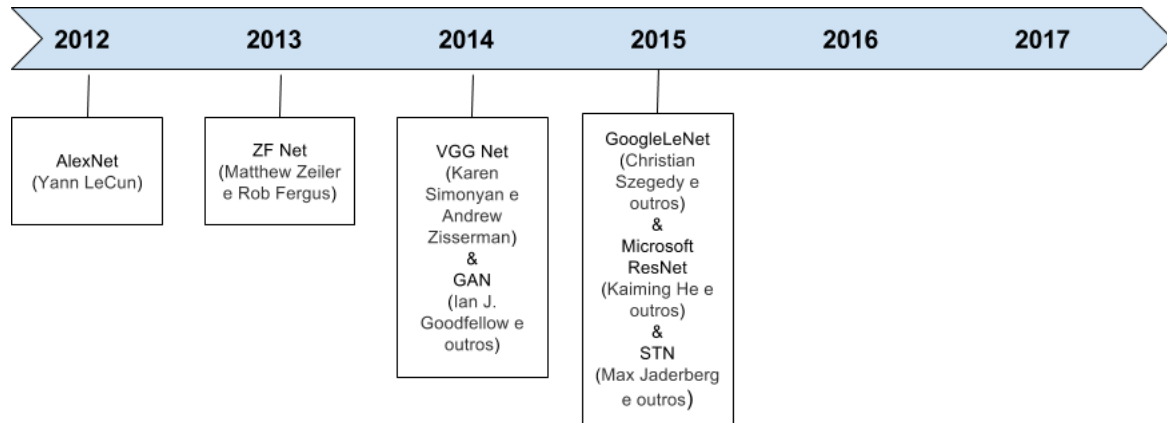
2012 2013 2014 2015 2016 2017

AlexNet
(Yann LeCun)

ZF Net
(Matthew Zeiler e Rob Fergus)

VGG Net
(Karen Simonyan e Andrew Zisserman)
&
GAN
(Ian J. Goodfellow e outros)

GoogleLeNet
(Christian Szegedy e outros)
&
Microsoft ResNet
(Kaiming He e outros)
&
STN
(Max Jaderberg e outros)